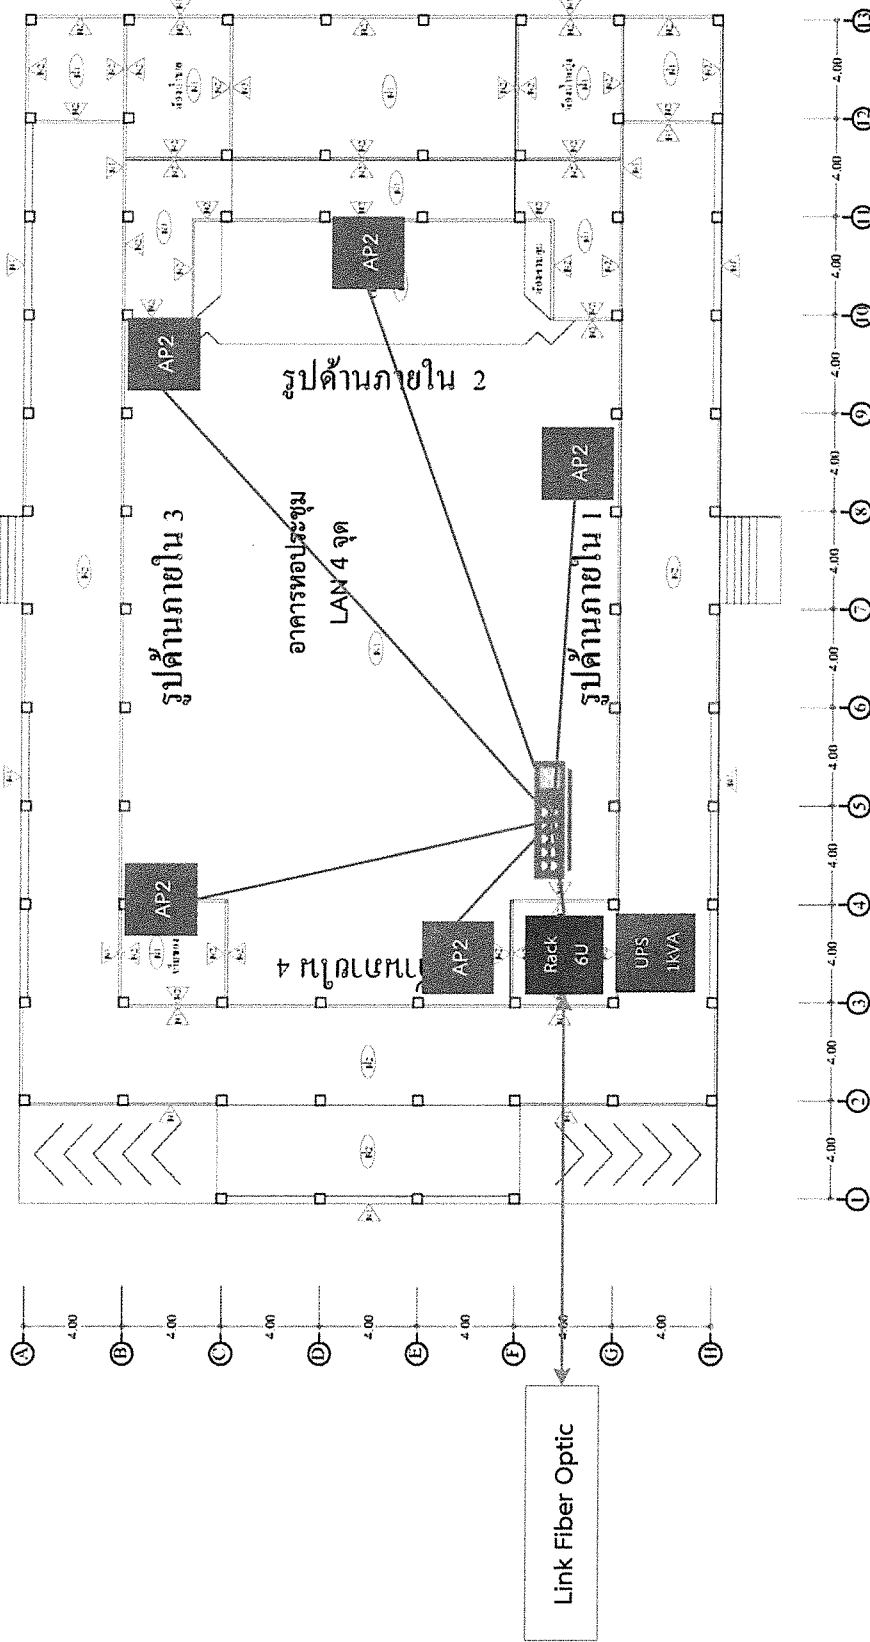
รูปด้านภายใน 2

AP2

AP2

AP2

รูปด้านภายใน 3

อาคารหอประชุม
LAN 4 จุด

AP2

รูปด้านภายใน 1

AP2

ภายใน 4

AP2

Rack 6U

UPS 1kVA

Link Fiber Optic

A
B
C
D
E
F
G
H

4.00
4.00
4.00
4.00
4.00
4.00
4.00

1
2
3
4
5
6
7
8
9
10
11
12
13

4.00
4.00
4.00
4.00
4.00
4.00
4.00
4.00
4.00
4.00
4.00
4.00